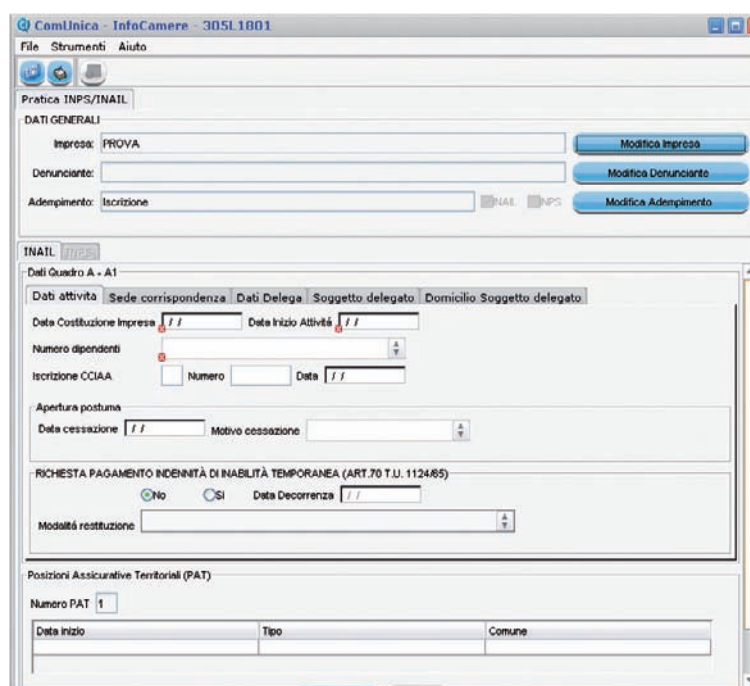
ComUnica - InfoCamere - 305L1801
File Strumenti Aiuto

Pratica INPS/INAIL

DATI GENERALI

Impresa: PROVA
Modifica Impresa

Denunciante:
Modifica Denunciante

Adempimento: Iscrizione
INAIL INPS
Modifica Adempimento

INAIL INPS

Dati Quadro A - A1

Dati attivita | Sede corrispondenza | Dati Delega | Soggetto delegato | Domicilio Soggetto delegato

Data Costituzione Impresa / / Data Inizio Attività / /

Numero dipendenti

Iscrizione CCIAA Numero Data / /

Apertura postuma

Data cessazione / / Motivo cessazione

RICHIESTA PAGAMENTO INDENNITÀ DI INABILITÀ TEMPORANEA (ART.70 T.U. 1124/65)

No Si Data Decorrenza / /

Modalitá restituzione

Posizioni Assicurative Territoriali (PAT)

Numero PAT 1

| Data inizio | Tipo | Comune |
|---|---|---|
| | | |